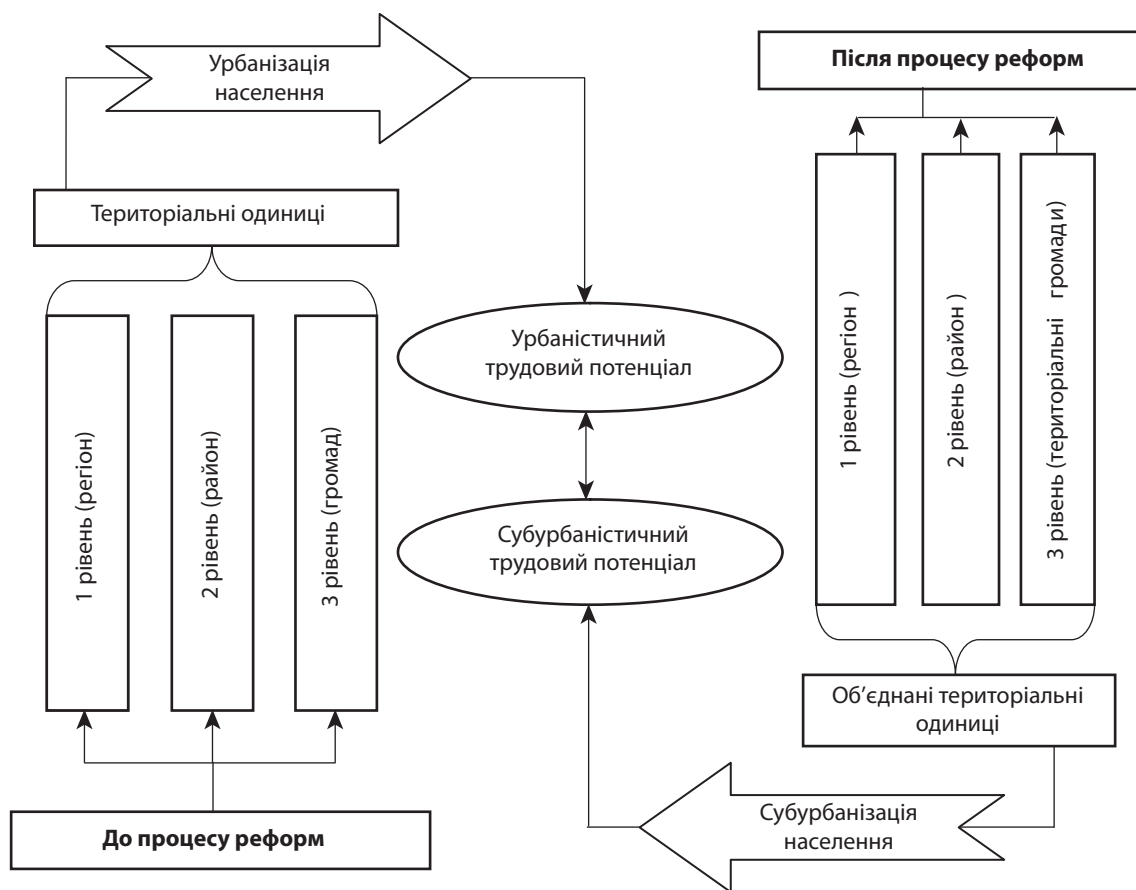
Урбанізація населення

Після процесу реформ

Територіальні одиниці

1 рівень (регіон)

2 рівень (район)

3 рівень (громад)

Урбаністичний трудовий потенціал

Субурбаністичний трудовий потенціал

1 рівень (регіон )

2 рівень (район )

3 рівень (територіальні громади)

Об'єднані територіальні одиниці

До процесу реформ

Субурбанізація населення